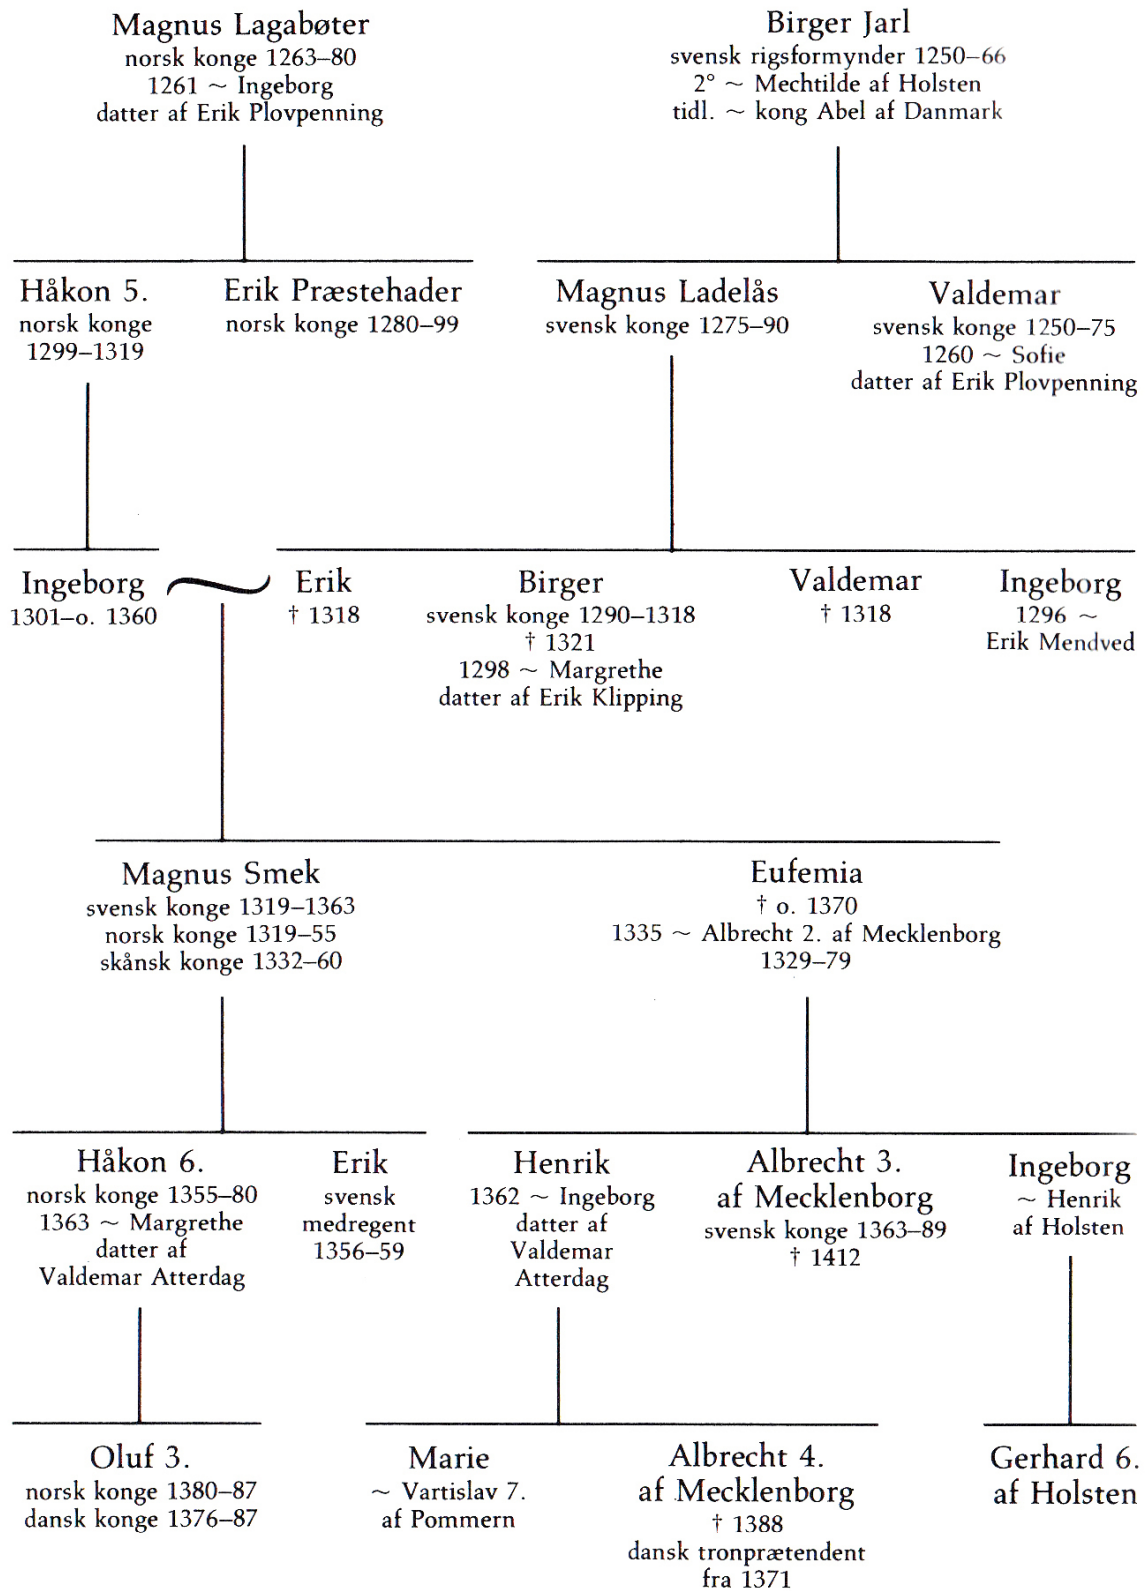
Magnus Lagabøter
norsk konge 1263–80
1261 ~ Ingeborg
datter af Erik Plovpenning

Birger Jarl
svensk rigsformynder 1250–66
2° ~ Mechtilde af Holsten
tidl. ~ kong Abel af Danmark

Håkon 5.
norsk konge
1299–1319

Erik Præstehader
norsk konge 1280–99

Magnus Ladelås
svensk konge 1275–90

Valdemar
svensk konge 1250–75
1260 ~ Sofie
datter af Erik Plovpenning

Ingeborg
1301–o. 1360

~

Erik
† 1318

Birger
svensk konge 1290–1318
† 1321
1298 ~ Margrethe
datter af Erik Klipping

Valdemar
† 1318

Ingeborg
1296 ~
Erik Mendved

Magnus Smek
svensk konge 1319–1363
norsk konge 1319–55
skånsk konge 1332–60

Eufemia
† o. 1370
1335 ~ Albrecht 2. af Mecklenborg
1329–79

Håkon 6.
norsk konge 1355–80
1363 ~ Margrethe
datter af
Valdemar Atterdag

Erik
svensk
medregent
1356–59

Henrik
1362 ~ Ingeborg
datter af
Valdemar
Atterdag

Albrecht 3.
af Mecklenborg
svensk konge 1363–89
† 1412

Ingeborg
~ Henrik
af Holsten

Oluf 3.
norsk konge 1380–87
dansk konge 1376–87

Marie
~ Vartislav 7.
af Pommern

Albrecht 4.
af Mecklenborg
† 1388
dansk tronprætendent
fra 1371

Gerhard 6.
af Holsten